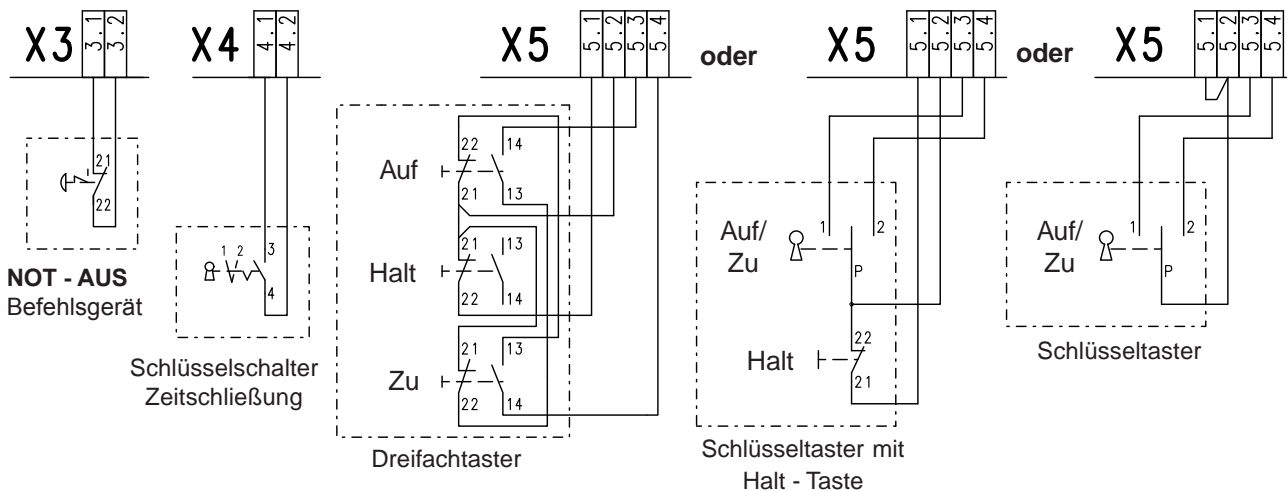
X3 3.1 3.2

X4 4.1 4.2

X5 5.1 5.2 5.3 5.4 **oder** X5 5.1 5.2 5.3 5.4 **oder** X5 5.1 5.2 5.3 5.4

21
22

**NOT - AUS**
Befehlsgerät

1 2 3
4

Schlüsselschalter
Zeitschließung

Auf 22 14 21 13

Halt 21 13 22 14

Zu 21 13 22 14

Dreifachtaster

Auf/
Zu 1 2 P

Halt 22 21

Schlüsseltaster mit
Halt - Taste

Auf/
Zu 1 2 P

Schlüsseltaster